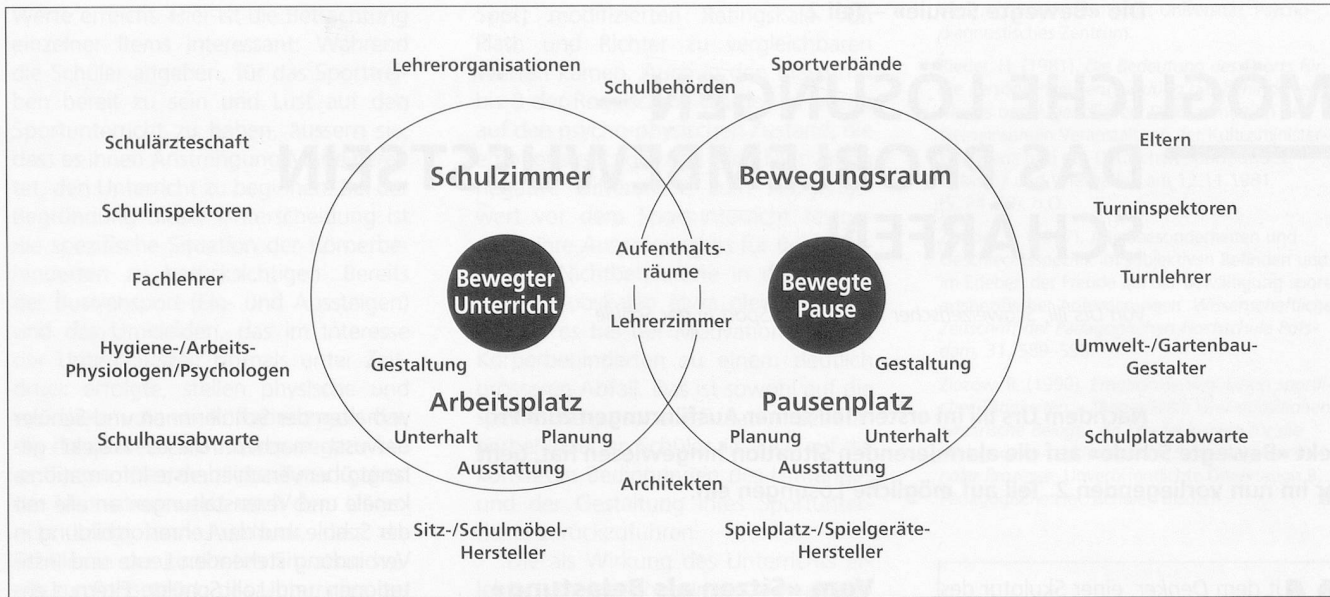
Lehrerorganisationen

Sportverbände

Schulbehörden

Schulärzteschaft

Eltern

Schulzimmer

Bewegungsraum

Schulinspektoren

Turninspektoren

Aufenthaltsräume

Fachlehrer

Bewegter Unterricht

Bewegte Pause

Turnlehrer

Lehrerzimmer

Hygiene-/Arbeits-Physiologen/Psychologen

Umwelt-/Gartenbau-Gestalter

Gestaltung

Gestaltung

Arbeitsplatz

Pausenplatz

Schulhausabwarte

Unterhalt

Planung

Planung

Unterhalt

Schulplatzabwarte

Ausstattung

Ausstattung

Architekten

Sitz-/Schulmöbel-Hersteller

Spielplatz-/Spielgeräte-Hersteller